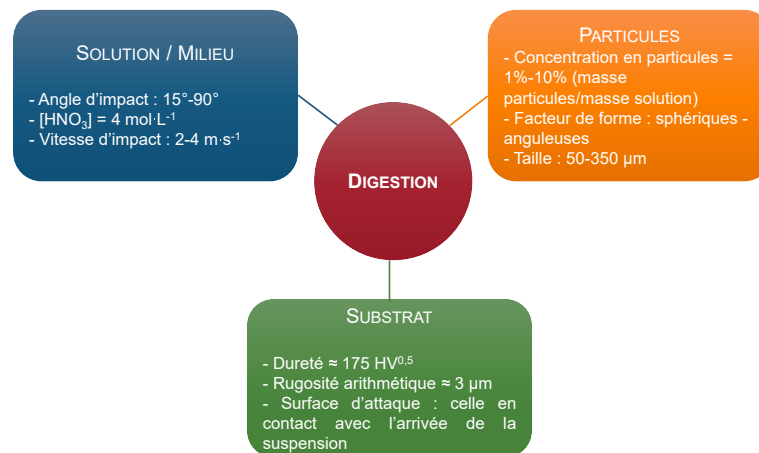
SOLUTION / MILIEU

- Angle d'impact : 15°-90°
- $[HNO_3]$ = 4 mol·L$^{-1}$
- Vitesse d'impact : 2-4 m·s$^{-1}$

PARTICULES

- Concentration en particules = 1%-10% (masse particules/masse solution)
- Facteur de forme : sphériques - anguleuses
- Taille : 50-350 µm

DIGESTION

SUBSTRAT

- Dureté ≈ 175 HV$^{0,5}$
- Rugosité arithmétique ≈ 3 µm
- Surface d'attaque : celle en contact avec l'arrivée de la suspension